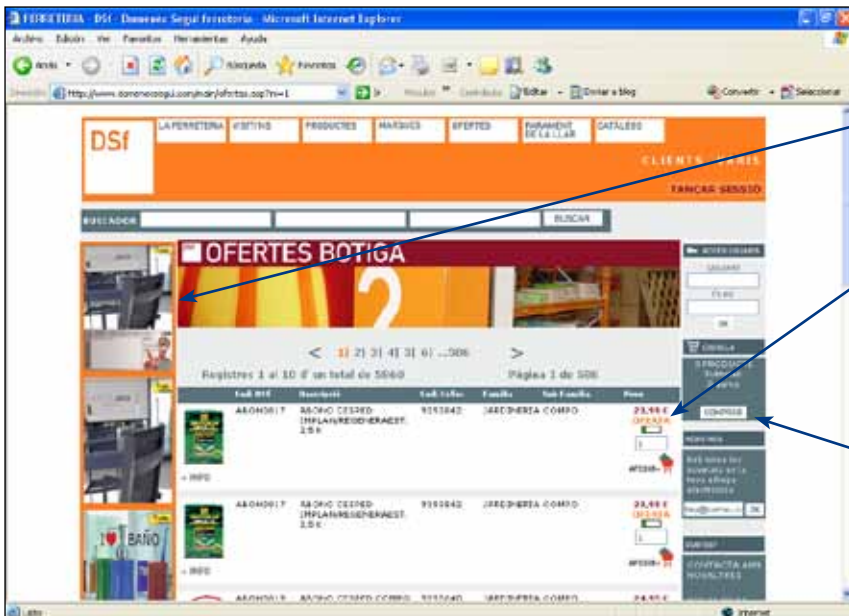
FERRETERIA - DSf - Domenec Segui ferreteria - Microsoft Internet Explorer

Archivo Edición Ver Favoritos Herramientas Ayuda

Atrás Búsqueda Favoritos

Dirección http://www.domenecsegui.com/main/ofertas.asp?n=1 Ir Vínculos Contribute Editar Enviar a blog Convertir Seleccionar

DSf

LA FERRETERIA VISITENS PRODUCTES MARQUES OFERTES PARAMENT DE LA LLAR CATALEG

CLIENTS XARIS

TANCAR SESSIO

BUSCADOR BUSCAR

OFERTES BOTIGA

< 1| 2| 3| 4| 5| 6| ...506 >

Registres 1 al 10 d' un total de 5060

Pàgina 1 de 506

| Codi DSF | Descripció | Codi Fabr. | Familia | Sub Familia | Preu |
|---|---|---|---|---|---|
| ABON0017 | ABONO CESPED IMPLAN/REGENERAEST. 2,5 K | 9152842 | JARDINERIA COMPO | | 23,95 € OFERTA |
| ABON0017 | ABONO CESPED IMPLAN/REGENERAEST. 2,5 K | 9152842 | JARDINERIA COMPO | | 23,95 € OFERTA |

+ INFO

AFEGIR

+ INFO

AFEGIR

ACCES USUARIS

USUARI

CLAU

OK

CISTELLA

0 PRODUCTES

Subtotal: 0 euros

COMPRAR

NOVETATS

Rebi totes les novetats en la teva adreça electrònica

OK

SERVEIS

CONTACTA AMB NOSALTRES

I ♥ BAÑO

Listo

Internet